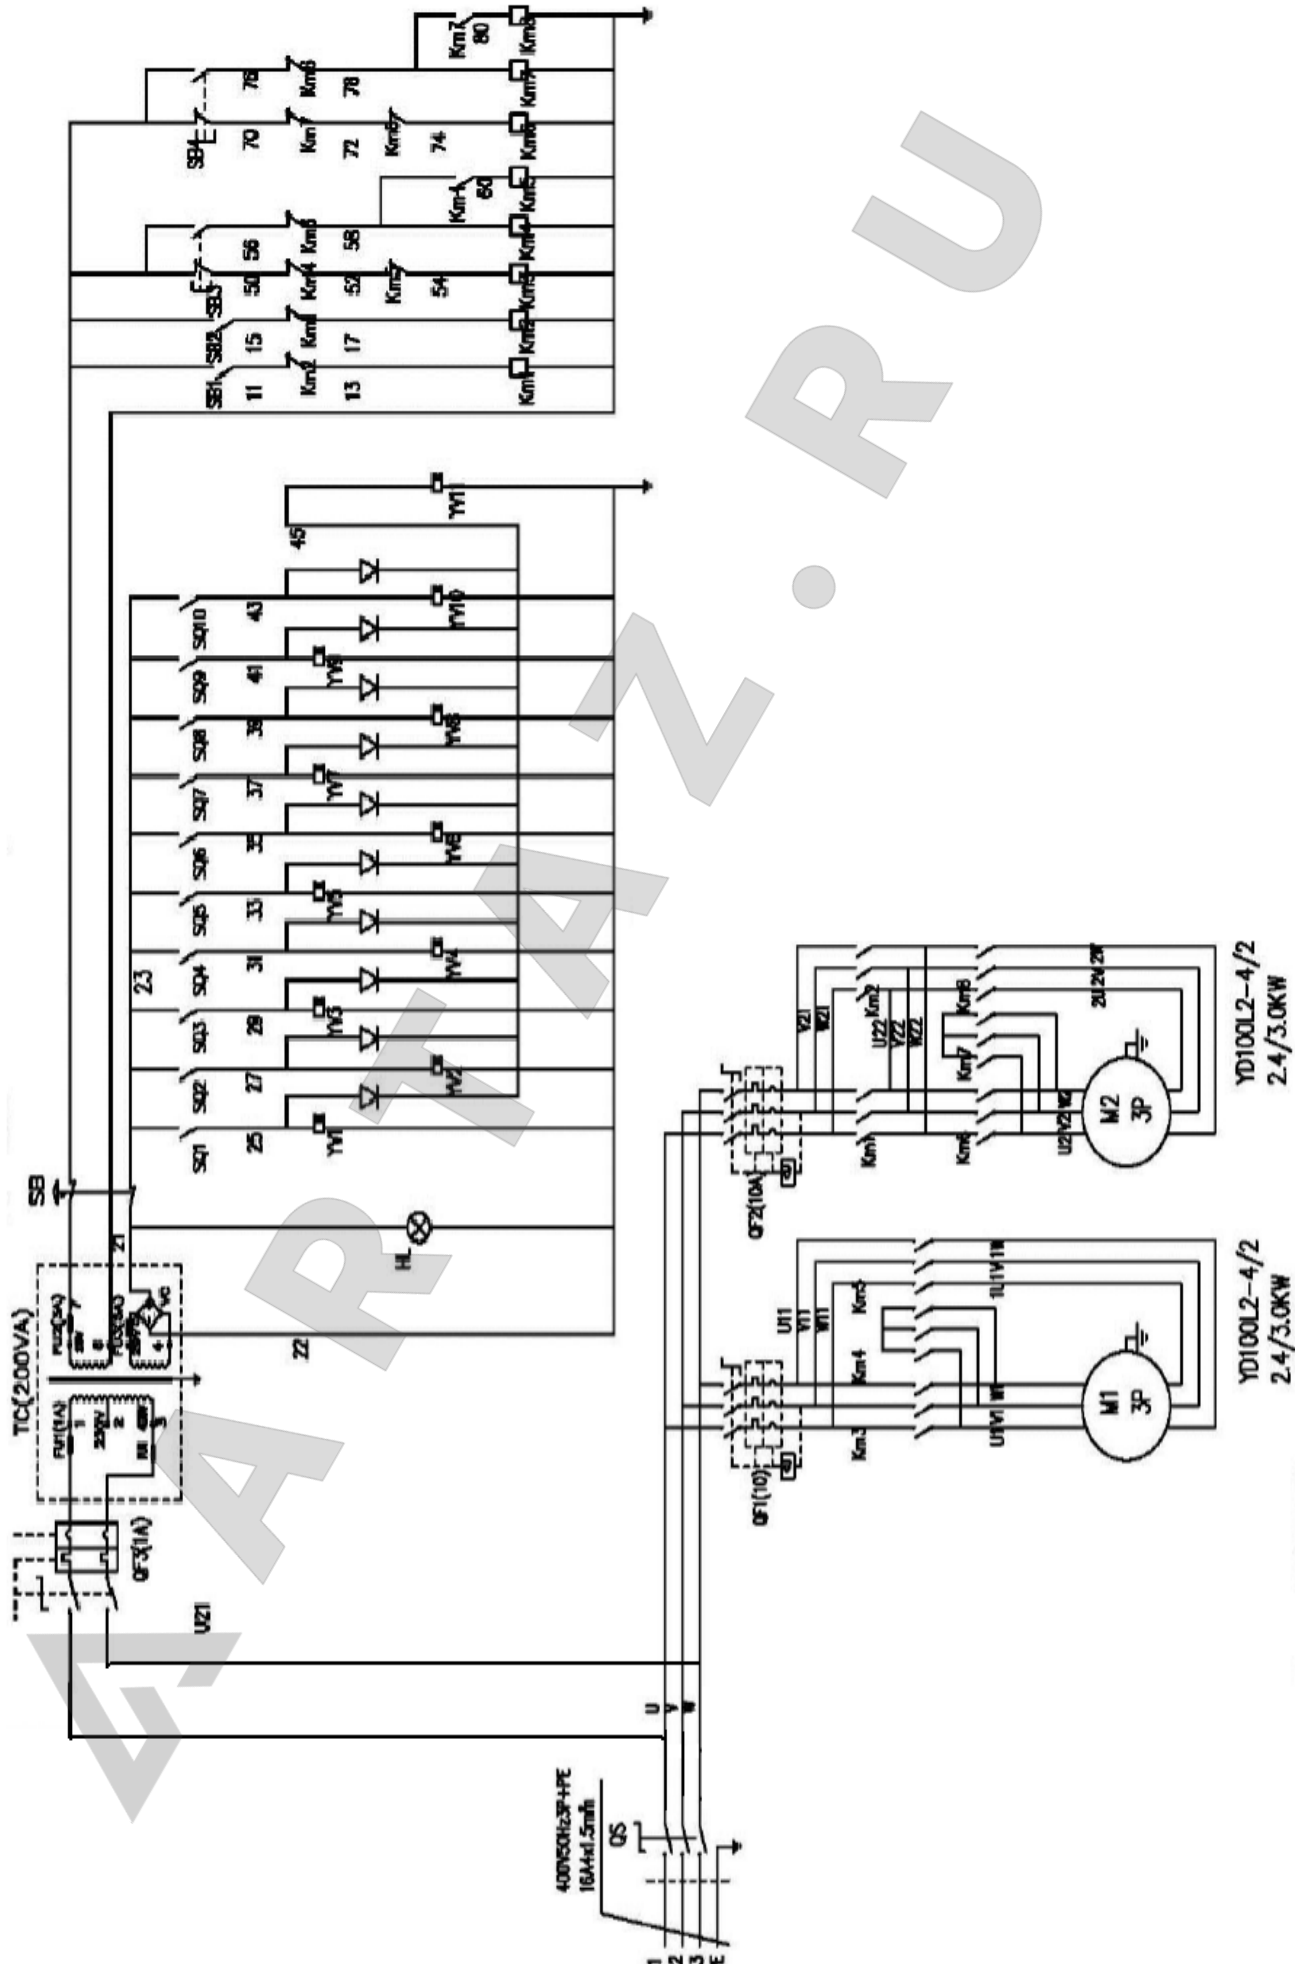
ARTAZ.RU

TC(200VA)
FU1(1A)
220V
380V
FU2(3A)
FU3(3A)
VC
QF3(1A)
U21
21
22
23
SB
HL
SQ1
SQ2
SQ3
SQ4
SQ5
SQ6
SQ7
SQ8
SQ9
SQ10
25
27
29
31
33
35
37
39
41
43
45
YV1
YV2
YV3
YV4
YV5
YV6
YV7
YV8
YV9
YV10
YV11
SB1
SB2
SB3
SB4
11
13
15
17
50
52
54
56
58
60
70
72
74
76
78
80
Km1
Km2
Km3
Km4
Km5
Km6
Km7
Km8
400V50Hz3P+PE
16A4x1.5mm
QS
1
2
3
E
U
V
W
QF1(10)
QF2(10A)
U11
V11
W11
U1V1W1
1U1V1W
V21
W21
U22
V22
W22
U2V2W2
2U2V2W
M1
3P
M2
3P
YD100L2-4/2
2.4/3.0KW
YD100L2-4/2
2.4/3.0KW